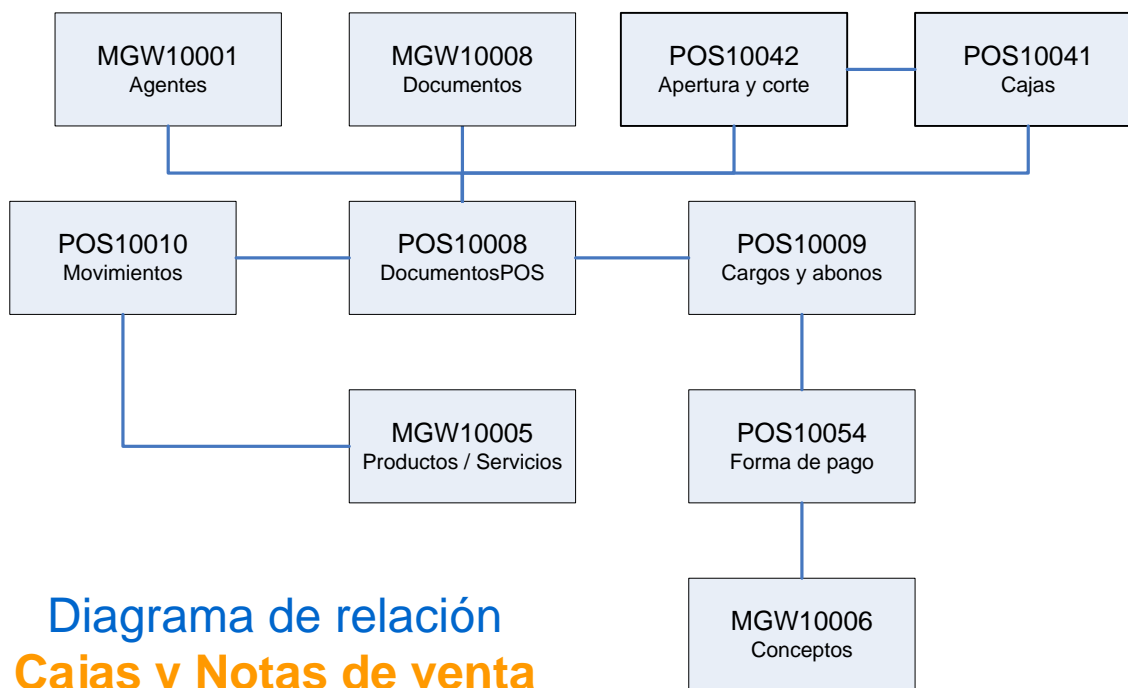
MGW10001
Agentes

MGW10008
Documentos

POS10042
Apertura y corte

POS10041
Cajas

POS10010
Movimientos

POS10008
DocumentosPOS

POS10009
Cargos y abonos

MGW10005
Productos / Servicios

POS10054
Forma de pago

MGW10006
Conceptos

Diagrama de relación
Cajas y Notas de venta